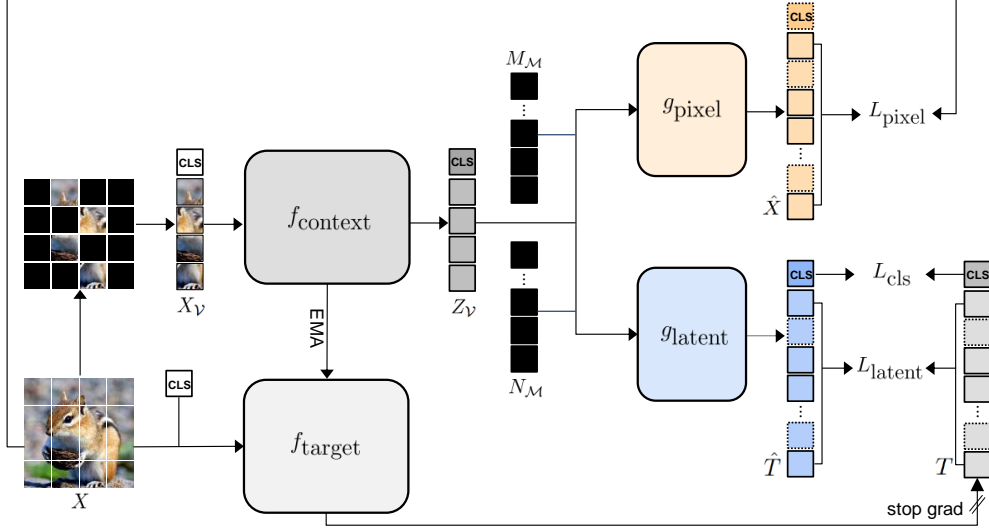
CLS

$M_{\mathcal{M}}$

$g_{\text{pixel}}$

$L_{\text{pixel}}$

CLS

$f_{\text{context}}$

CLS

$\hat{X}$

CLS

$L_{\text{cls}}$

CLS

$X_{\mathcal{V}}$

$Z_{\mathcal{V}}$

$g_{\text{latent}}$

EMA

$L_{\text{latent}}$

CLS

$N_{\mathcal{M}}$

$f_{\text{target}}$

$\hat{T}$

$T$

$X$

stop grad